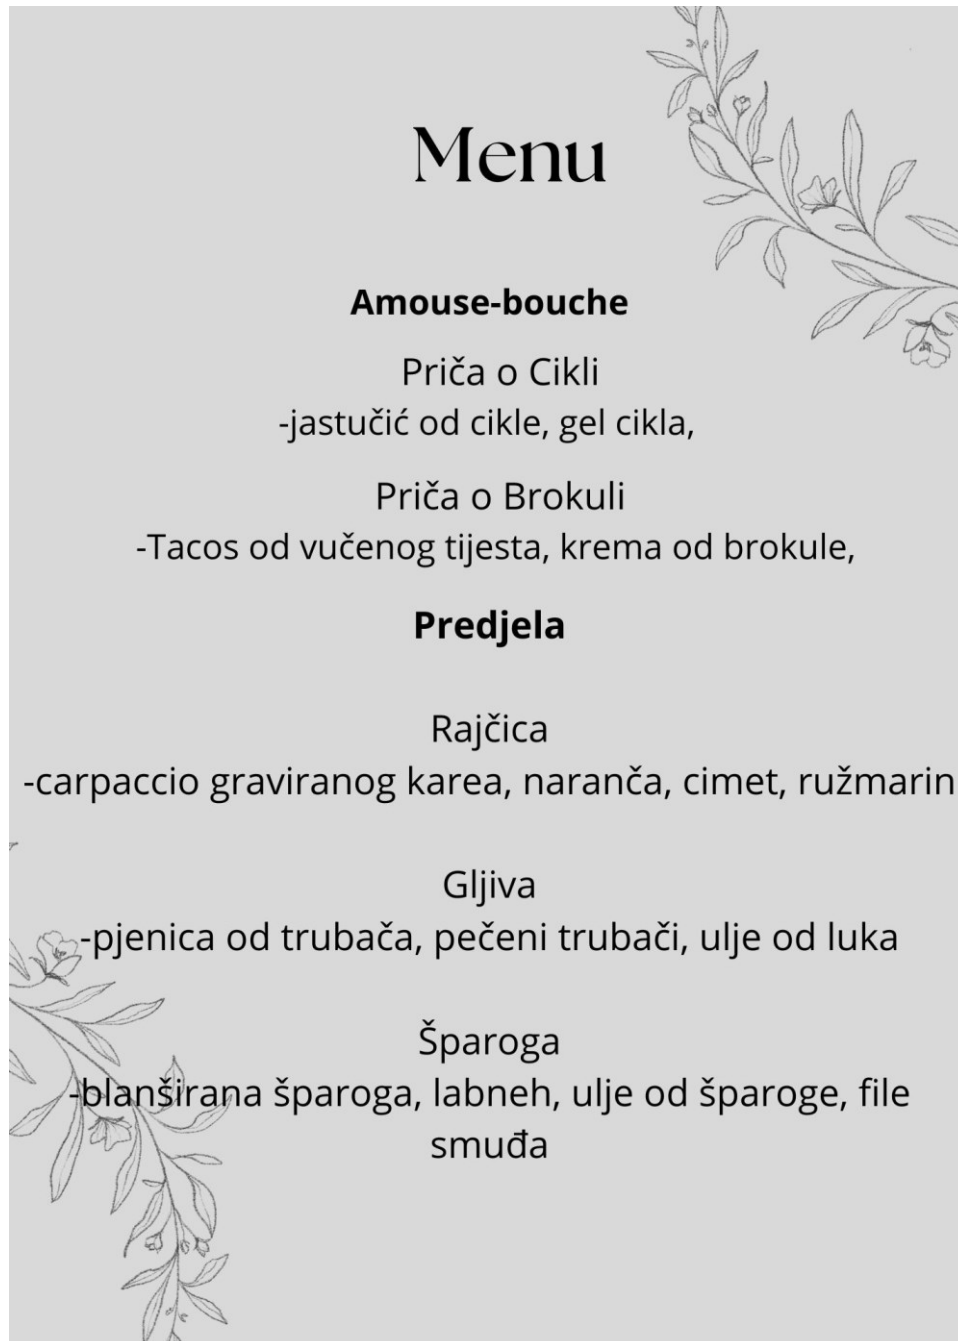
Menu

**Amouse-bouche**

Priča o Cikli
-jastučić od cikle, gel cikla,

Priča o Brokuli
-Tacos od vučenog tijesta, krema od brokule,

**Predjela**

Rajčica
-carpaccio graviranog karea, naranča, cimet, ružmarin

Gljiva
-pjenica od trubača, pečeni trubači, ulje od luka

Šparoga
-blanširana šparoga, labneh, ulje od šparoge, file smuđa